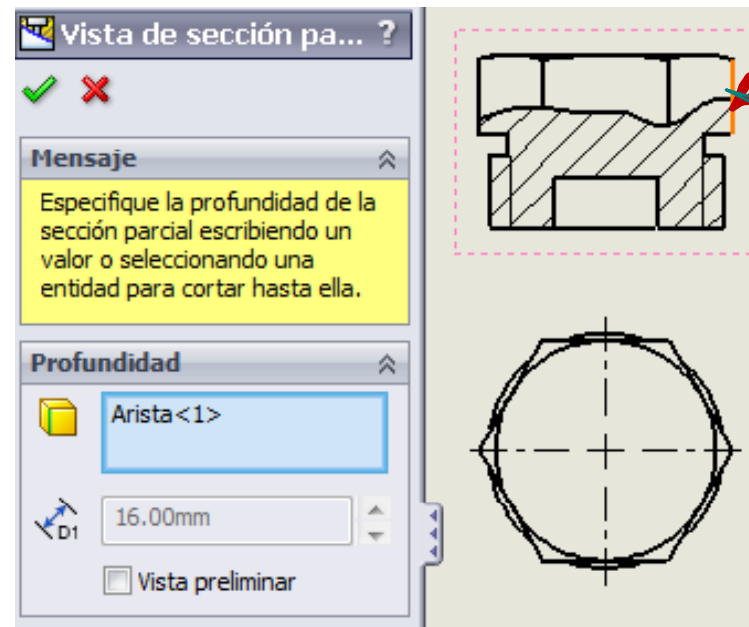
Vista de sección pa... ?

Mensaje

Especifique la profundidad de la sección parcial escribiendo un valor o seleccionando una entidad para cortar hasta ella.

Profundidad

Arista<1>

D1

16.00mm

Vista preliminar